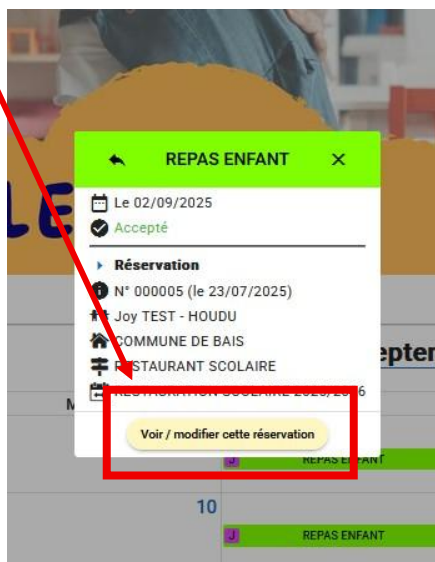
REPAS ENFANT

Le 02/09/2025
Accepté

Réservation
N° 000005 (le 23/07/2025)
Joy TEST - HOUDU
COMMUNE DE BAIS
RESTAURANT SCOLAIRE
RESTAURATION SCOLAIRE 2025/2026

Voir / modifier cette réservation

LE
eptem
M
J REPAS ENFANT
10
J REPAS ENFANT